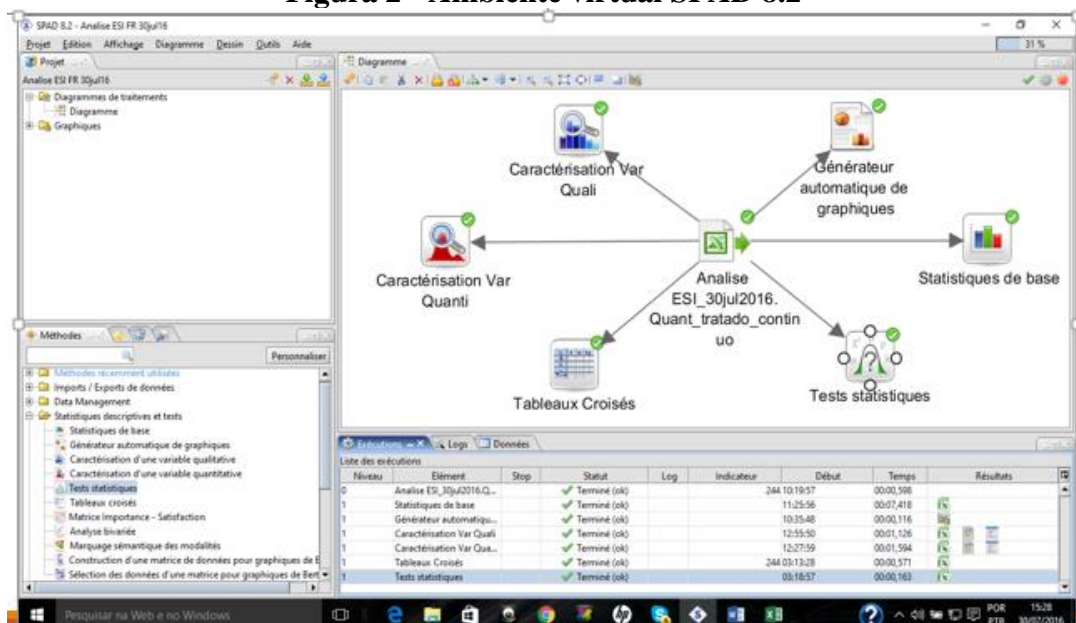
Figura 2 - Ambiente virtual SPAD 8.2

SPAD 8.2 - Analise ESI FR 30jul16

Projet Edition Affichage Diagramme Dessin Outils Aide

31 %

Projet

Analise ESI FR 30jul16

Diagrammes de traitements
Diagramme
Graphiques

Diagramme

Caractérisation Var Quali

Générateur automatique de graphiques

Caractérisation Var Quanti

Analise ESI_30jul2016. Quant_tratado_continuo

Statistiques de base

Tableaux Croisés

Tests statistiques

Méthodes

Personnaliser

Méthodes récemment utilisées
Imports / Exports de données
Data Management
Statistiques descriptives et tests
Statistiques de base
Générateur automatique de graphiques
Caractérisation d'une variable qualitative
Caractérisation d'une variable quantitative
Tests statistiques
Tableaux croisés
Matrice Importance - Satisfaction
Analyse bivariée
Marquage sémantique des modalités
Construction d'une matrice de données pour graphiques de E
Sélection des données d'une matrice pour graphiques de Bert

Exécutions Logs Données

Liste des exécutions

| Niveau | Elément | Stop | Statut | Log | Indicateur | Début | Temps | Résultats |
|---|---|---|---|---|---|---|---|---|
| 0 | Analise ESI_30jul2016.Q... | | Terminé (ok) | | 244 | 10:19:57 | 00:00,598 | |
| 1 | Statistiques de base | | Terminé (ok) | | | 11:25:56 | 00:07,418 | |
| 1 | Générateur automatiqu... | | Terminé (ok) | | | 10:35:48 | 00:00,116 | |
| 1 | Caractérisation Var Quali | | Terminé (ok) | | | 12:55:50 | 00:01,126 | |
| 1 | Caractérisation Var Qua... | | Terminé (ok) | | | 12:27:59 | 00:01,594 | |
| 1 | Tableaux Croisés | | Terminé (ok) | | 244 | 03:13:28 | 00:00,571 | |
| 1 | Tests statistiques | | Terminé (ok) | | | 03:18:57 | 00:00,163 | |

Pesquisar na Web e no Windows

POR PTB 15:28 30/07/2016